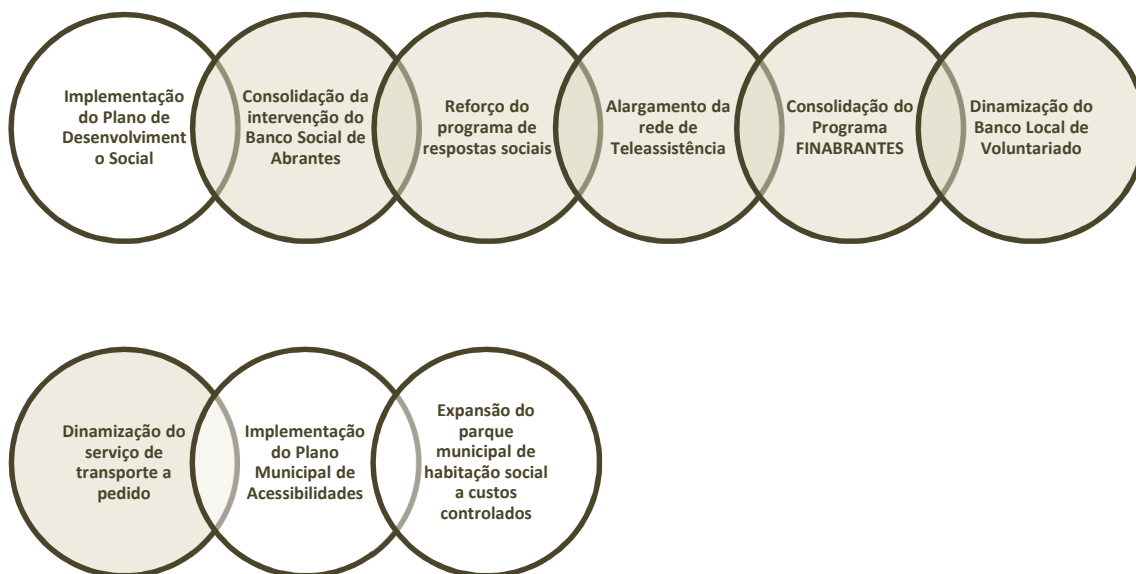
Implementação do Plano de Desenvolviment o Social

Consolidação da intervenção do Banco Social de Abrantes

Reforço do programa de respostas sociais

Alargamento da rede de Teleassistência

Consolidação do Programa FINABRANTES

Dinamização do Banco Local de Voluntariado

Dinamização do serviço de transporte a pedido

Implementação do Plano Municipal de Acessibilidades

Expansão do parque municipal de habitação social a custos controlados